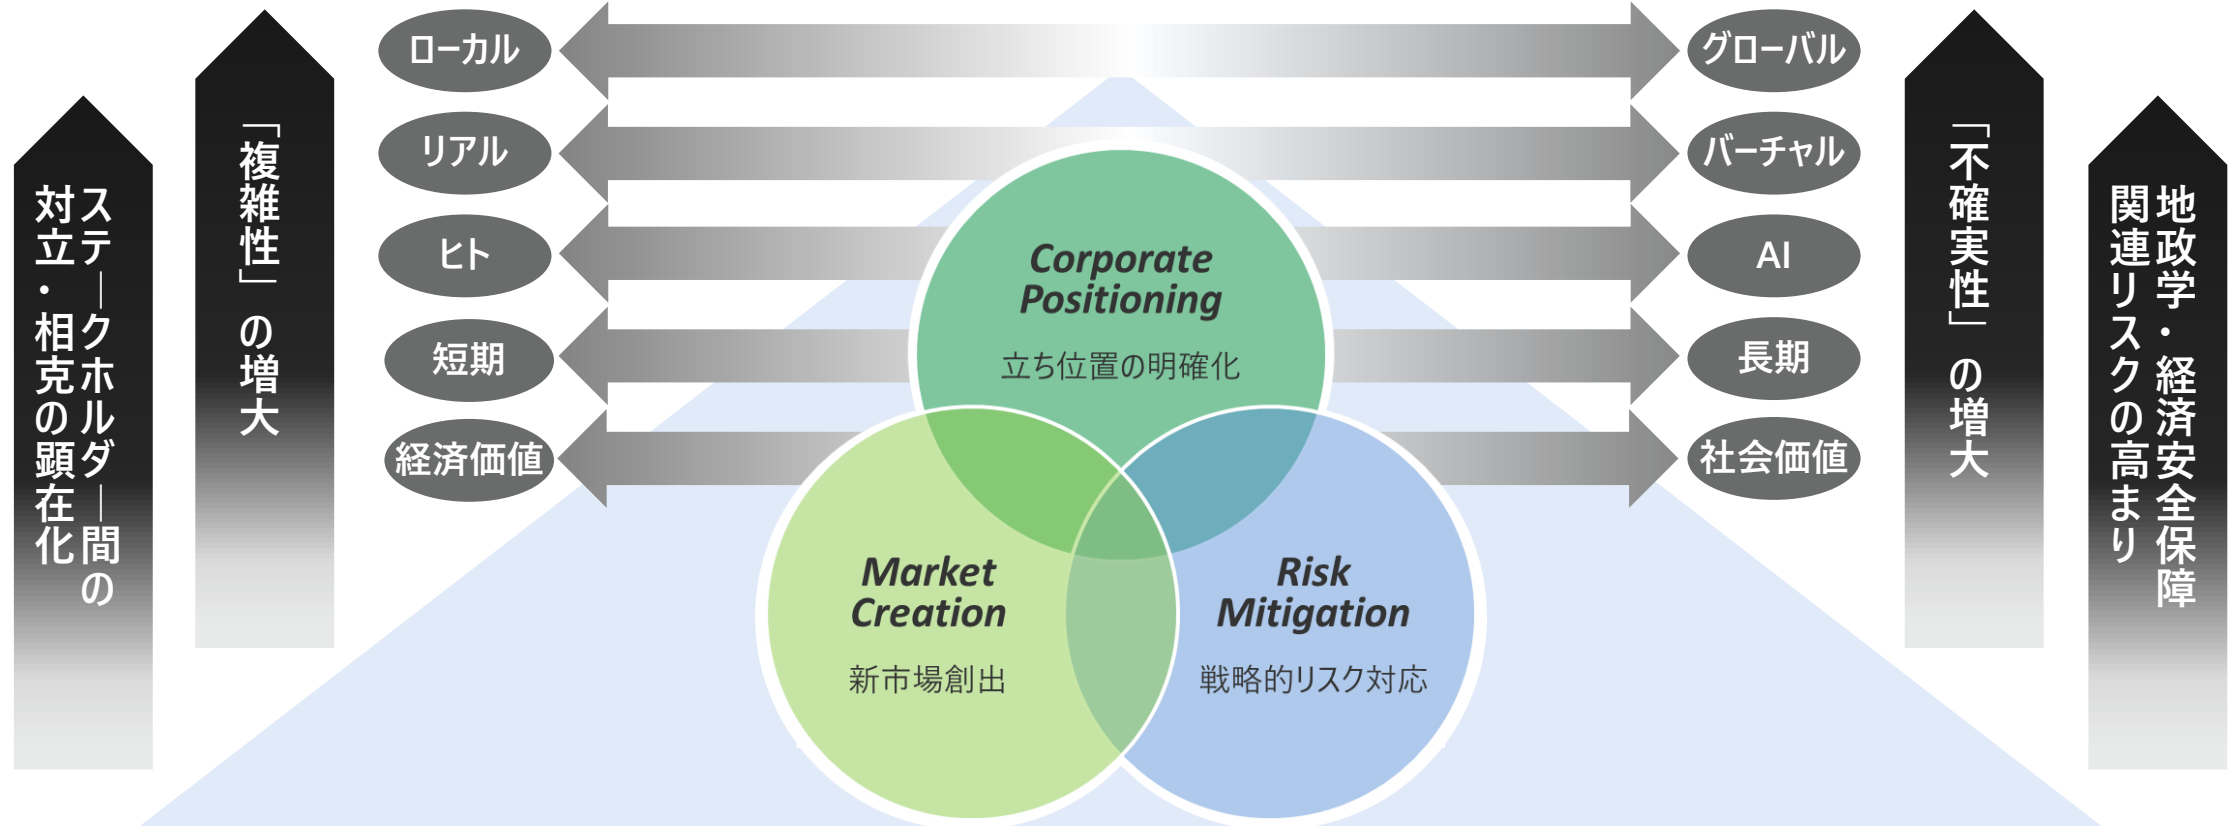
ステークホルダー間の対立・相克の顕在化

「複雑性」の増大

ローカル
リアル
ヒト
短期
経済価値

グローバル
バーチャル
AI
長期
社会価値

Corporate Positioning
立ち位置の明確化

Market Creation
新市場創出

Risk Mitigation
戦略的リスク対応

「不確実性」の増大

地政学・経済安全保障関連リスクの高まり